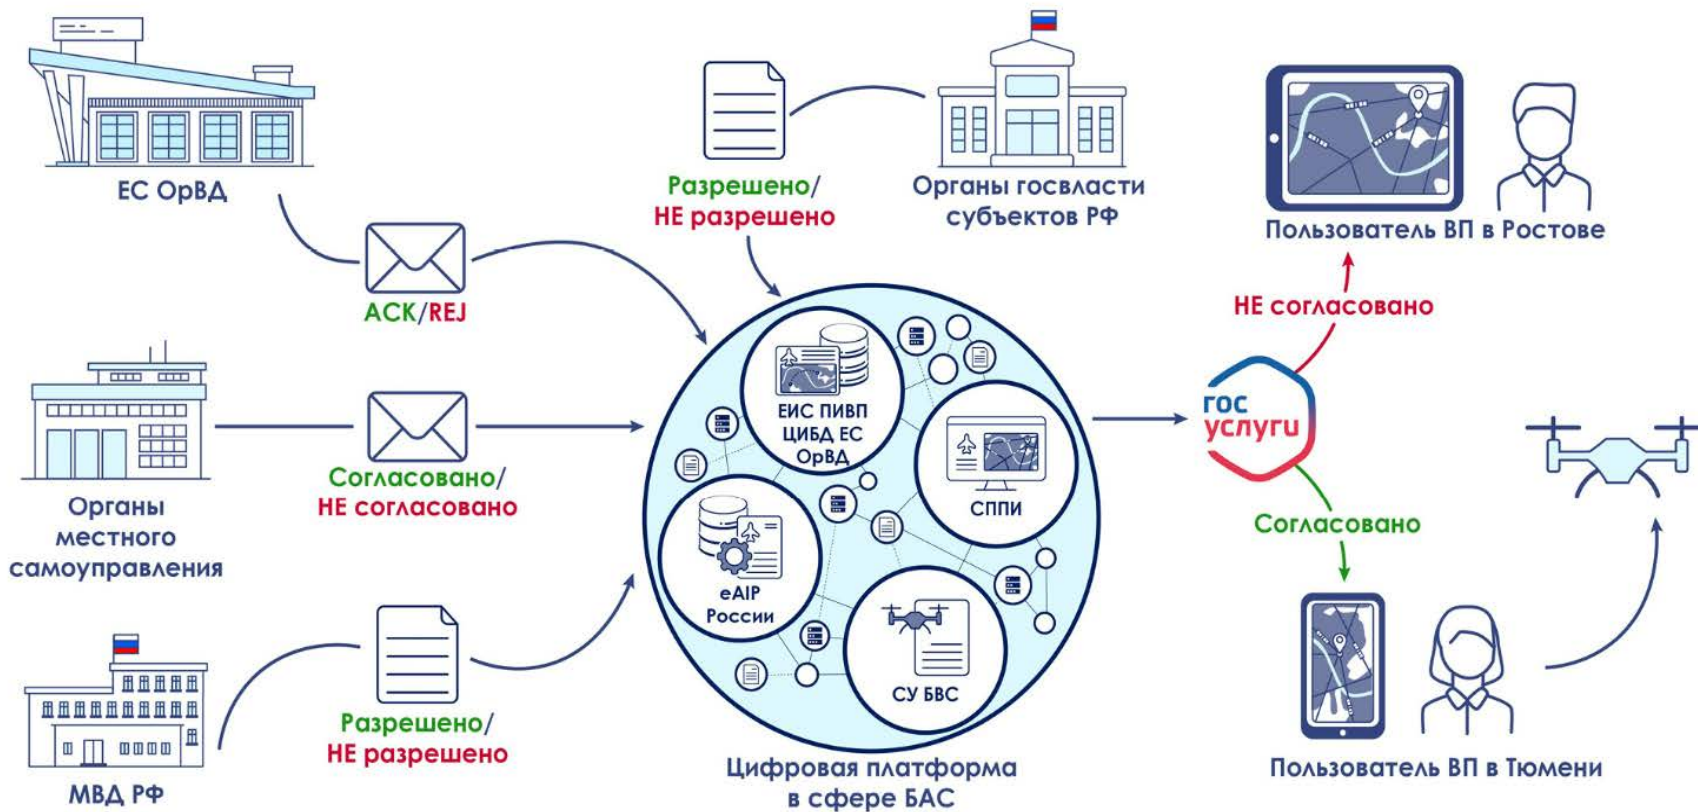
ЕС ОрВД

АСК/REJ

Разрешено/
НЕ разрешено

Органы госвласти субъектов РФ

Пользователь ВП в Ростове

НЕ согласовано

Органы местного самоуправления

Согласовано/
НЕ согласовано

ЕИС ПИВП ЦИБД ЕС ОрВД

СППИ

eAIP России

СУ БВС

гос услуги

Согласовано

МВД РФ

Разрешено/
НЕ разрешено

Цифровая платформа в сфере БАС

Пользователь ВП в Тюмени